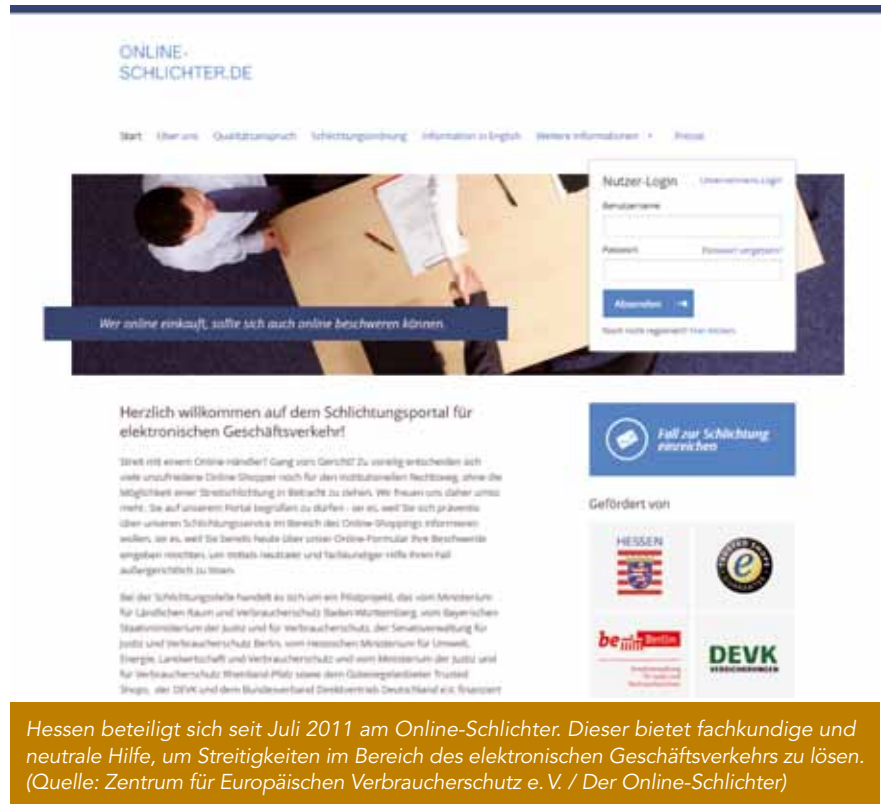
ONLINE-
SCHLICHTER.DE

Start Über uns Qualitätsanspruch Schlichtungsordnung Information in English Weitere Informationen Presse

Nutzer-Login Unternehmens-Login

Benutzername

Passwort Passwort vergessen?

Absenden

Noch nicht registriert? Hier klicken.

Wer online einkauft, sollte sich auch online beschweren können.

Herzlich willkommen auf dem Schlichtungsportal für elektronischen Geschäftsverkehr!

Streit mit einem Online-Händler? Gang vors Gericht? Zu voreilig entscheiden sich viele unzufriedene Online-Shopper noch für den institutionellen Rechtsweg, ohne die Möglichkeit einer Streitschlichtung in Betracht zu ziehen. Wir freuen uns daher umso mehr, Sie auf unserem Portal begrüßen zu dürfen - sei es, weil Sie sich präventiv über unseren Schlichtungsservice im Bereich des Online-Shoppings informieren wollen, sei es, weil Sie bereits heute über unser Online-Formular Ihre Beschwerde eingeben möchten, um mittels neutraler und fachkundiger Hilfe Ihren Fall außergerichtlich zu lösen.

Bei der Schlichtungsstelle handelt es sich um ein Pilotprojekt, das vom Ministerium für Ländlichen Raum und Verbraucherschutz Baden-Württemberg, vom Bayerischen Staatsministerium der Justiz und für Verbraucherschutz, der Senatsverwaltung für Justiz und Verbraucherschutz Berlin, vom Hessischen Ministerium für Umwelt, Energie, Landwirtschaft und Verbraucherschutz und vom Ministerium der Justiz und für Verbraucherschutz Rheinland-Pfalz sowie dem Gütesiegelanbieter Trusted Shops, der DEVK und dem Bundesverband Direktvertrieb Deutschland e.V. finanziert

Fall zur Schlichtung einreichen

Gefördert von

HESSEN

be Berlin

DEVK

Hessen beteiligt sich seit Juli 2011 am Online-Schlichter. Dieser bietet fachkundige und neutrale Hilfe, um Streitigkeiten im Bereich des elektronischen Geschäftsverkehrs zu lösen. (Quelle: Zentrum für Europäischen Verbraucherschutz e. V. / Der Online-Schlichter)